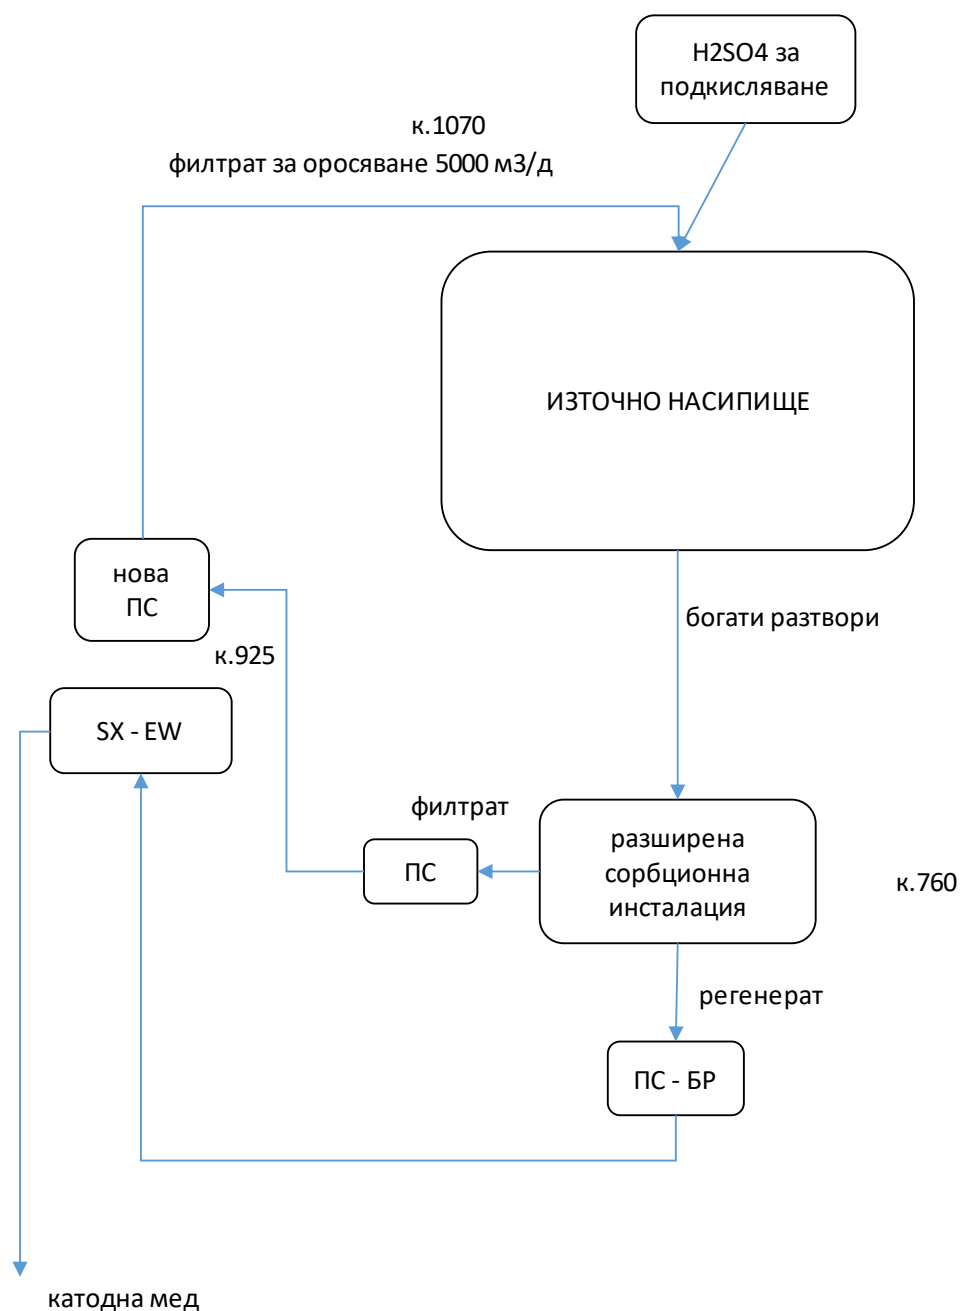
H2SO4 за подкисляване

к.1070
филтрат за оросяване 5000 м3/д

ИЗТОЧНО НАСИПИЩЕ

нова ПС

богати разтвори

к.925

SX - EW

филтрат

ПС

разширена сорбционна инсталация

к.760

регенерат

ПС - БР

катодна мед